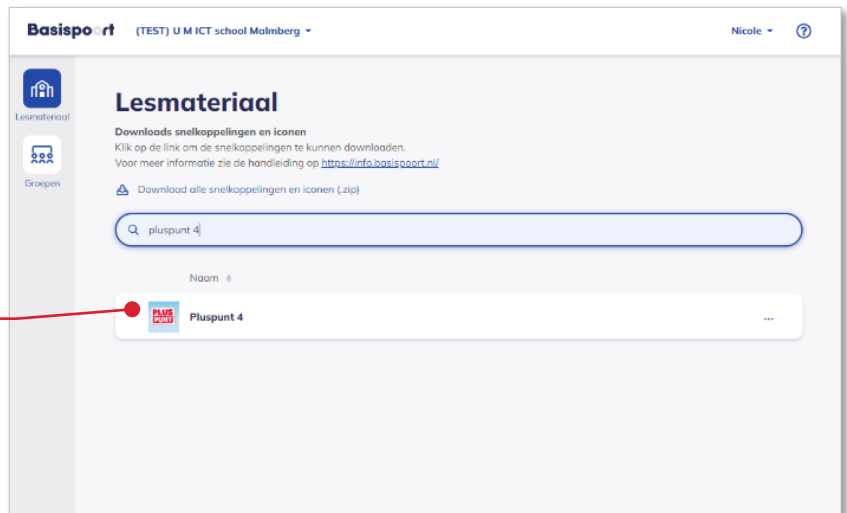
Basispoort (TEST) U M ICT school Malmberg

Nicole

Lesmateriaal

Groepen

Lesmateriaal

Downloads snelkoppelingen en iconen
Klik op de link om de snelkoppelingen te kunnen downloaden.
Voor meer informatie zie de handleiding op https://info.basispoort.nl/

Download alle snelkoppelingen en iconen (.zip)

pluspunt 4

Naam

PLUS PUNT

Pluspunt 4

...